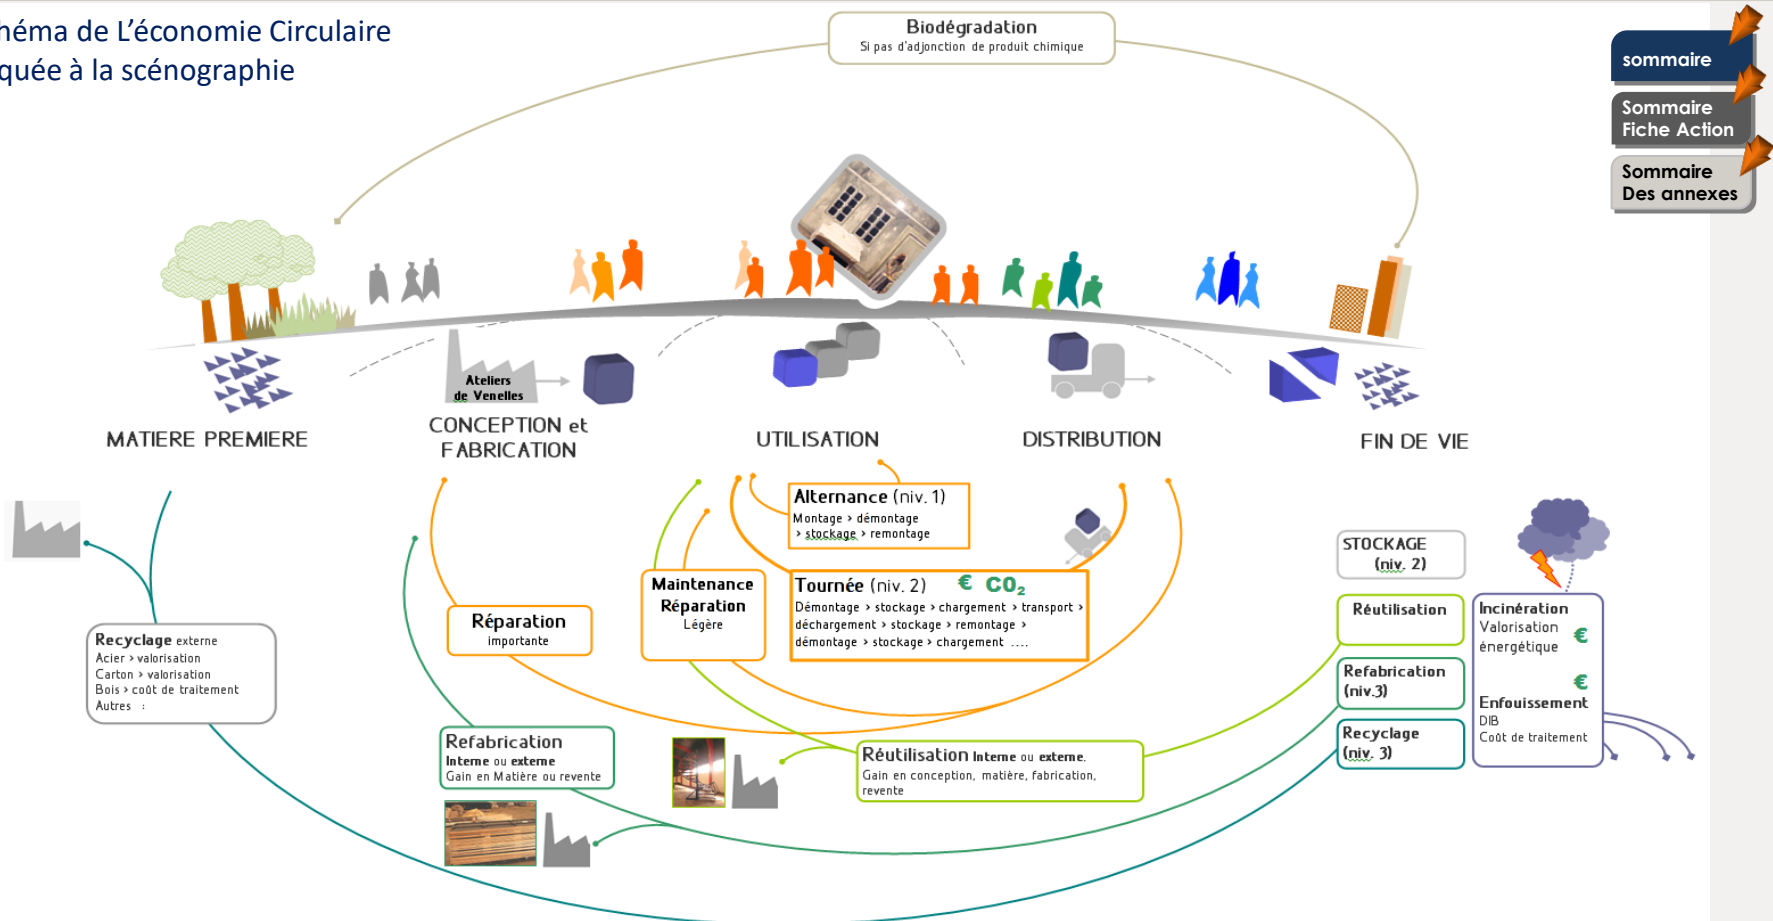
héma de L'économie Circulaire
quée à la scénographie

Biodégradation
Si pas d'adjonction de produit chimique

sommaire

Sommaire Fiche Action

Sommaire Des annexes

Ateliers de Venelles

MATIERE PREMIERE

CONCEPTION et FABRICATION

UTILISATION

DISTRIBUTION

FIN DE VIE

Alternance (niv. 1)
Montage › démontage › stockage › remontage

Tournée (niv. 2) € $CO_2$
Démontage › stockage › chargement › transport › déchargement › stockage › remontage › démontage › stockage › chargement ....

Maintenance Réparation
Légère

Réparation
importante

STOCKAGE (niv. 2)

Réutilisation

Refabrication (niv.3)

Recyclage (niv. 3)

Incinération
Valorisation énergétique €

€
Enfouissement
DIB
Coût de traitement

Recyclage externe
Acier › valorisation
Carton › valorisation
Bois › coût de traitement
Autres :

Refabrication
Interne ou externe
Gain en Matière ou revente

Réutilisation Interne ou externe.
Gain en conception, matière, fabrication, revente